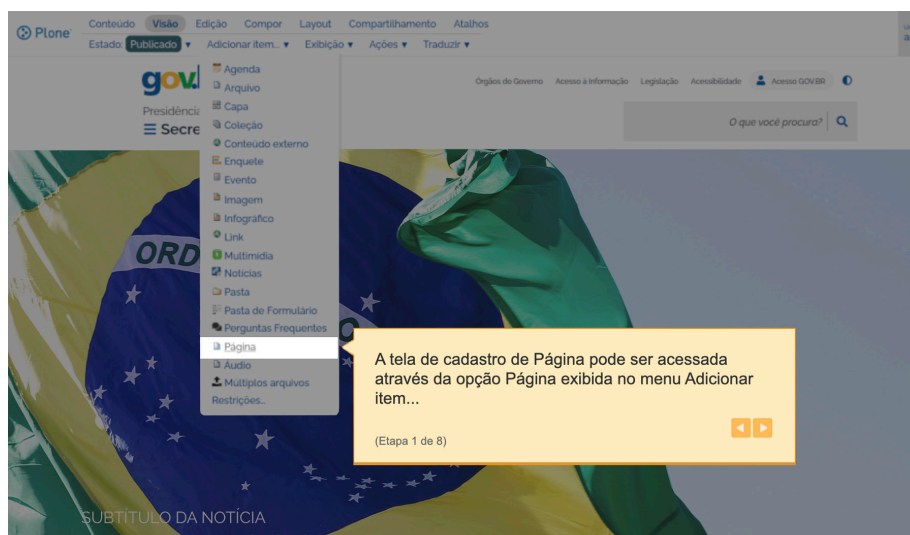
Plone
Conteúdo Visão Edição Compor Layout Compartilhamento Atalhos
Estado: Publicado ▾ Adicionar item... ▾ Exibição ▾ Ações ▾ Traduzir ▾

gov.
Presidência
☰ Secre

Órgãos do Governo Acesso à Informação Legislação Acessibilidade Acesso GOV.BR
O que você procura?

Agenda
Arquivo
Capa
Coleção
Conteúdo externo
Enquete
Evento
Imagem
Infográfico
Link
Multimídia
Notícias
Pasta
Pasta de Formulário
Perguntas Frequentes
Página
Áudio
Múltiplos arquivos
Restrições...

ORD

A tela de cadastro de Página pode ser acessada através da opção Página exibida no menu Adicionar item...

(Etapa 1 de 8)

SUBTÍTULO DA NOTÍCIA